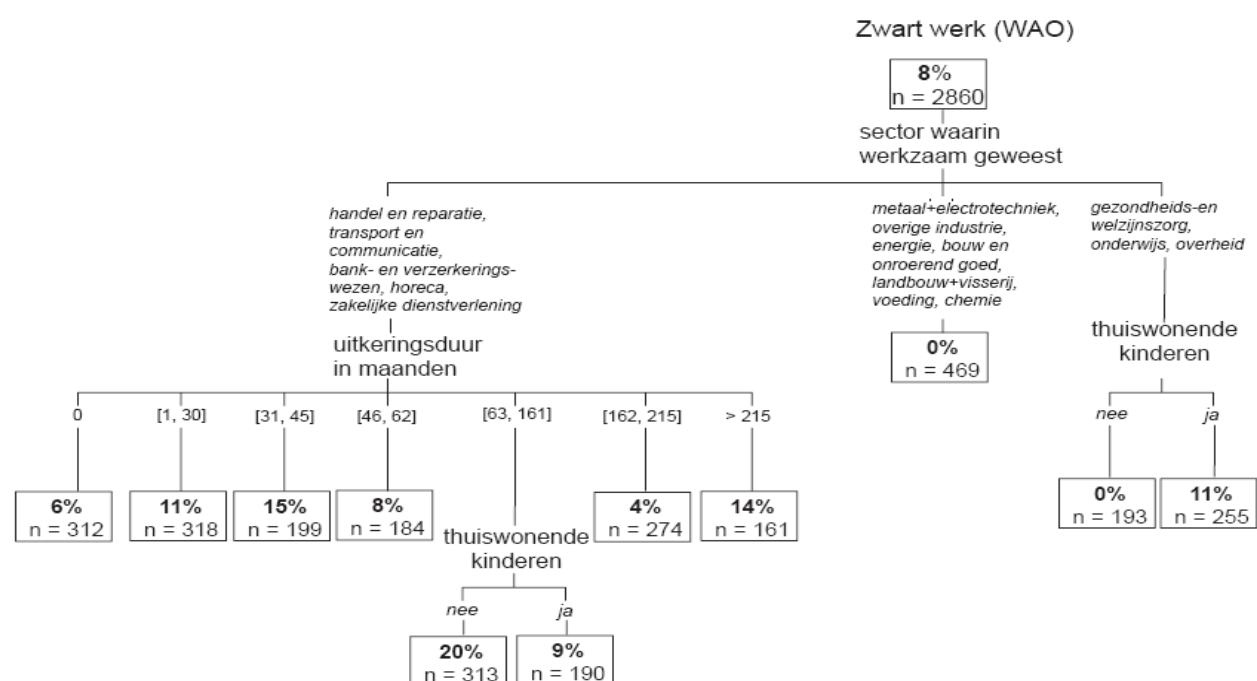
Zwart werk (WAO)

**8%**
n = 2860

sector waarin werkzaam geweest

*handel en reparatie, transport en communicatie, bank- en verzerkeringswezen, horeca, zakelijke dienstverlening*

uitkeringsduur in maanden

0

**6%**
n = 312

[1, 30]

**11%**
n = 318

[31, 45]

**15%**
n = 199

[46, 62]

**8%**
n = 184

[63, 161]

thuiswonende kinderen

*nee*

**20%**
n = 313

*ja*

**9%**
n = 190

[162, 215]

**4%**
n = 274

> 215

**14%**
n = 161

*metaal+electrotechniek, overige industrie, energie, bouw en onroerend goed, landbouw+visserij, voeding, chemie*

**0%**
n = 469

*gezondheids-en welzijnszorg, onderwijs, overheid*

thuiswonende kinderen

*nee*

**0%**
n = 193

*ja*

**11%**
n = 255